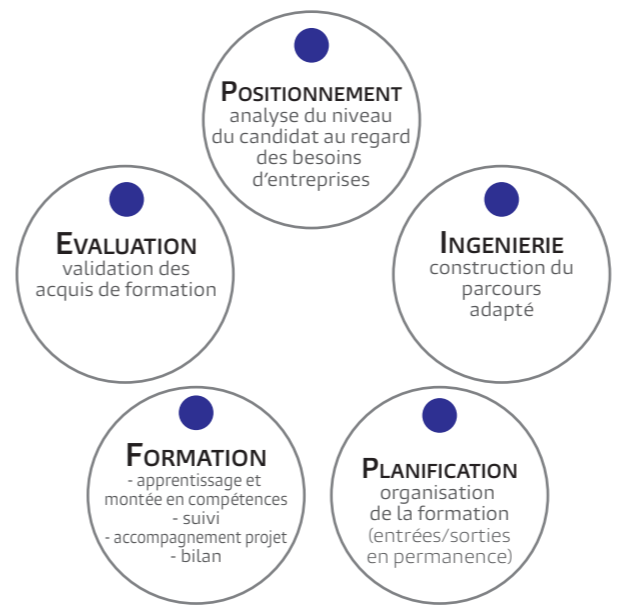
POSITIONNEMENT
analyse du niveau du candidat au regard des besoins d'entreprises

EVALUATION
validation des acquis de formation

INGENIERIE
construction du parcours adapté

FORMATION
- apprentissage et montée en compétences
- suivi
- accompagnement projet
- bilan

PLANIFICATION
organisation de la formation (entrées/sorties en permanence)